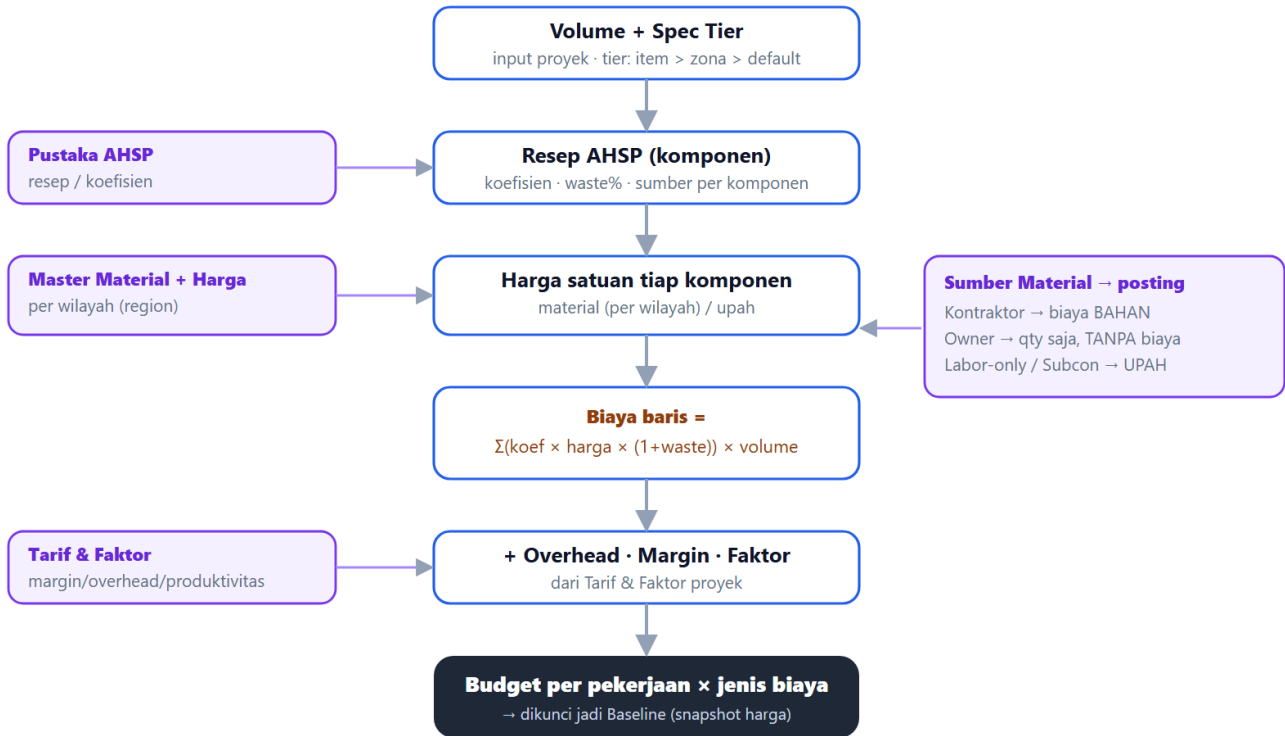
Volume + Spec Tier
input proyek · tier: item > zona > default

Pustaka AHSP
resep / koefisien

Resep AHSP (komponen)
koefisien · waste% · sumber per komponen

Master Material + Harga
per wilayah (region)

Harga satuan tiap komponen
material (per wilayah) / upah

Sumber Material → posting
Kontraktor → biaya BAHAN
Owner → qty saja, TANPA biaya
Labor-only / Subcon → UPAH

Biaya baris =
Σ(koef × harga × (1+waste)) × volume

Tarif & Faktor
margin/overhead/produktivitas

+ Overhead · Margin · Faktor
dari Tarif & Faktor proyek

Budget per pekerjaan × jenis biaya
→ dikunci jadi Baseline (snapshot harga)